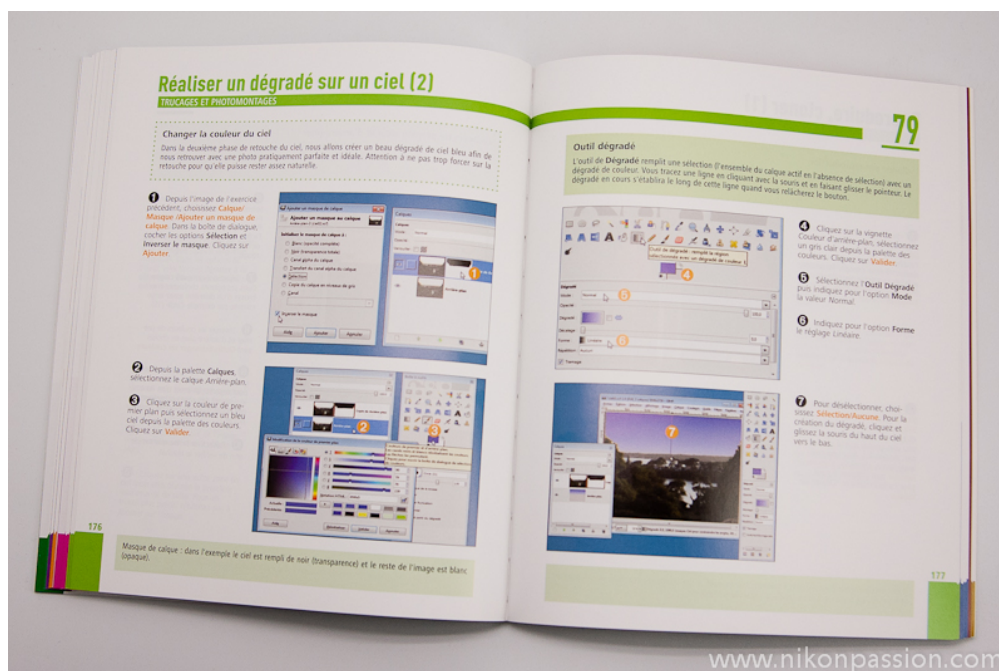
Réaliser un dégradé sur un ciel (2)

TRUCAGES ET PHOTOMONTAGES

Changer la couleur du ciel

Dans la deuxième phase de retouche du ciel, nous allons créer un beau dégradé de ciel bleu afin de nous retrouver avec une photo pratiquement parfaite et idéale. Attention à ne pas trop forcer sur la retouche pour qu'elle puisse rester assez naturelle.

❶ Depuis l'image de l'exercice précédent, choisissez Calque/Masque/Ajouter un masque de calque. Dans la boîte de dialogue, cochez les options Sélection et Inverser le masque. Cliquez sur Ajouter.

Ajouter un masque au calque

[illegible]

Initialiser le masque de calque à :

Blanc (opacité complète)

Noir (transparence totale)

Canal alpha du calque

Transfert du canal alpha du calque

Sélection

Copie du calque en niveaux de gris

Canal

Inverser le masque

Aide

Ajouter

Annuler

Calques

❶

❷ Depuis la palette Calques, sélectionnez le calque Arrière-plan.

❸ Cliquez sur la couleur de premier plan puis sélectionnez un bleu ciel depuis la palette des couleurs. Cliquez sur Valider.

❷

❸

Aide

Réinitialiser

Valider

Annuler

176

Masque de calque : dans l'exemple le ciel est rempli de noir (transparence) et le reste de l'image est blanc (opaque).

79

Outil dégradé

L'outil de Dégradé remplit une sélection (l'ensemble du calque actif en l'absence de sélection) avec un dégradé de couleur. Vous tracez une ligne en cliquant avec la souris et en faisant glisser le pointeur. Le dégradé en cours s'établira le long de cette ligne quand vous relâcherez le bouton.

Outil de dégradé : remplit la région sélectionnée avec un dégradé de couleur

❹

Dégradé

Mode

Normal

❺

Opacité

100,0

Dégradé

Décalage

Forme

Linéaire

❻

Répétition

Aucune

Tramage

❹ Cliquez sur la vignette Couleur d'arrière-plan, sélectionnez un gris clair depuis la palette des couleurs. Cliquez sur Valider.

❺ Sélectionnez l'Outil Dégradé puis indiquez pour l'option Mode la valeur Normal.

❻ Indiquez pour l'option Forme le réglage Linéaire.

❼

❼ Pour désélectionner, choisissez Sélection/Aucune. Pour la création du dégradé, cliquez et glissez la souris du haut du ciel vers le bas.

177

www.nikonpassion.com